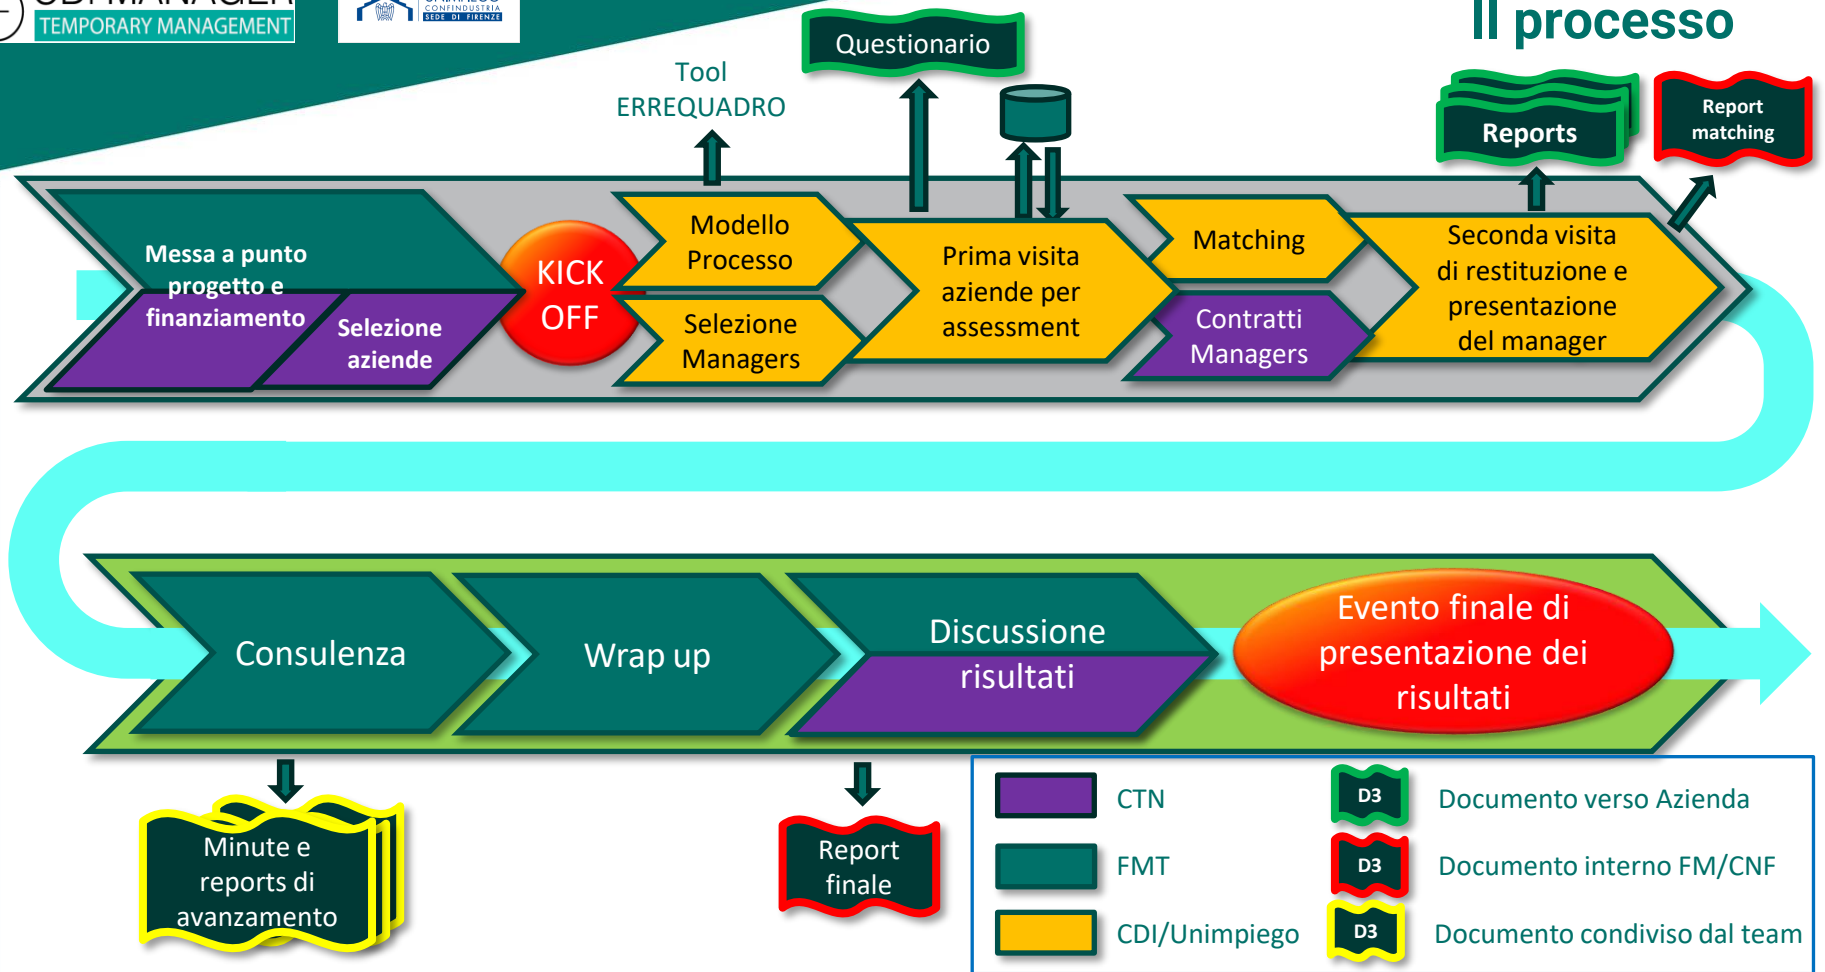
TEMPORARY MANAGEMENT

CONFINDUSTRIA
SEDE DI FIRENZE

Il processo

Questionario

Tool
ERREQUADRO

Reports

Report matching

Messa a punto progetto e finanziamento

Selezione aziende

KICK OFF

Modello Processo

Selezione Managers

Prima visita aziende per assessment

Matching

Contratti Managers

Seconda visita di restituzione e presentazione del manager

Consulenza

Wrap up

Discussione risultati

Evento finale di presentazione dei risultati

Minute e reports di avanzamento

Report finale

CTN

FMT

CDI/Unimpiego

D3 Documento verso Azienda

D3 Documento interno FM/CNF

D3 Documento condiviso dal team